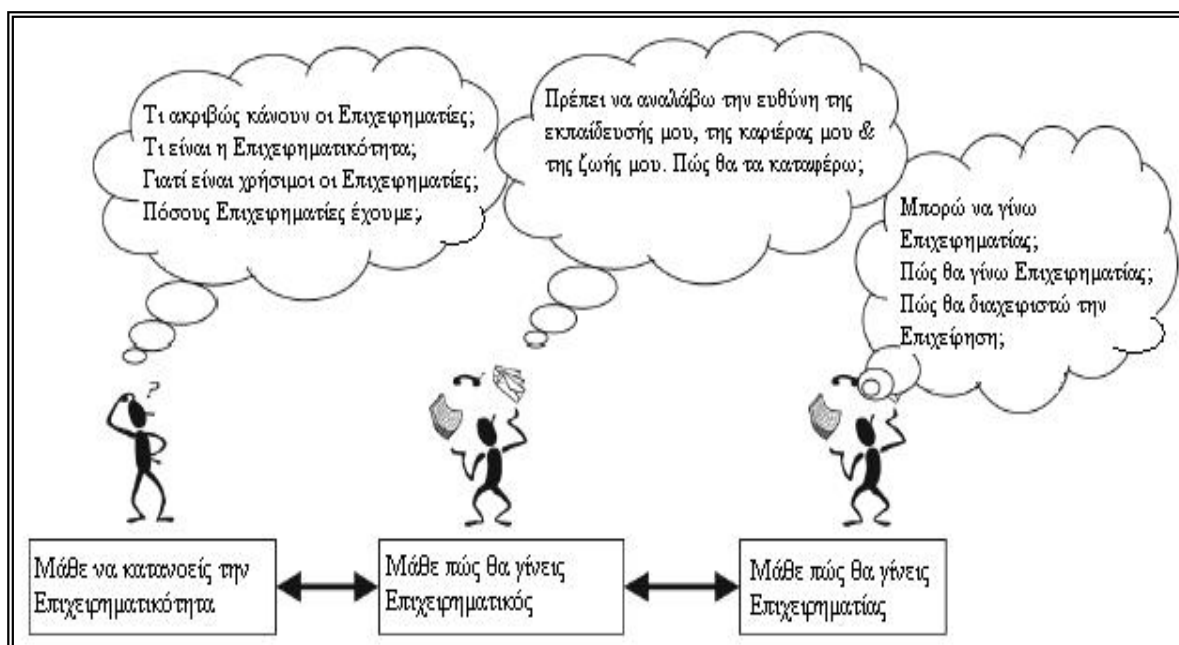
Τι ακριβώς κάνουν οι Επιχειρηματίες;
Τι είναι η Επιχειρηματικότητα;
Γιατί είναι χρήσιμοι οι Επιχειρηματίες;
Πόσους Επιχειρηματίες έχουμε;

Πρέπει να αναλάβω την ευθύνη της εκπαίδευσής μου, της καριέρας μου & της ζωής μου. Πώς θα τα καταφέρω;

Μπορώ να γίνω Επιχειρηματίας;
Πώς θα γίνω Επιχειρηματίας;
Πώς θα διαχειριστώ την Επιχείρηση;

?

Μάθε να κατανοείς την Επιχειρηματικότητα

Μάθε πώς θα γίνεις Επιχειρηματικός

Μάθε πώς θα γίνεις Επιχειρηματίας